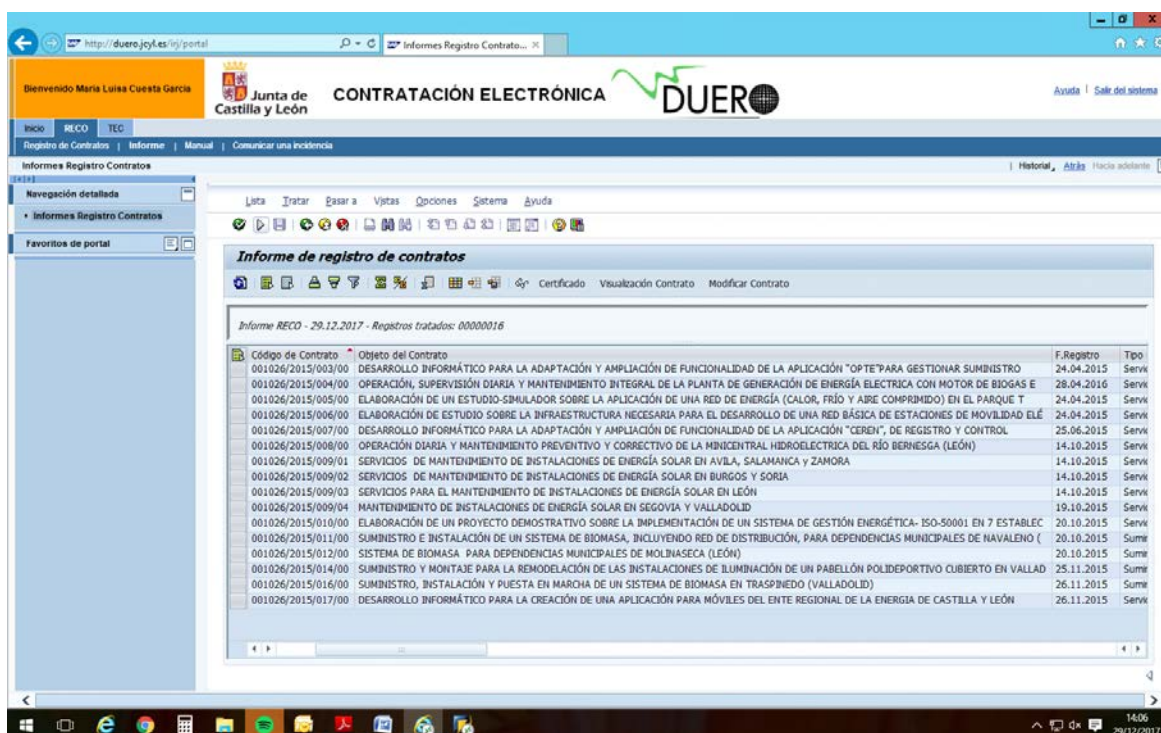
http://duero.jcyl.es/irj/portal

Informes Registro Contrato... ×

Bienvenido Maria Luisa Cuesta Garcia

Junta de Castilla y León

CONTRATACIÓN ELECTRÓNICA

DUERO

Ayuda | Salir del sistema

Inicio RECO TEC

Registro de Contratos | Informe | Manual | Comunicar una incidencia

Informes Registro Contratos

| Historial, Atrás Hacia adelante

Navegación detallada

• Informes Registro Contratos

Favoritos de portal

Lista Tratar Pasar a Vistas Opciones Sistema Ayuda

Informe de registro de contratos

Certificado Visualización Contrato Modificar Contrato

Informe RECO - 29.12.2017 - Registros tratados: 00000016

| Código de Contrato | Objeto del Contrato | F.Registro | Tipo |
|---|---|---|---|
| 001026/2015/003/00 | DESARROLLO INFORMÁTICO PARA LA ADAPTACIÓN Y AMPLIACIÓN DE FUNCIONALIDAD DE LA APLICACIÓN "OPTE"PARA GESTIONAR SUMINISTRO | 24.04.2015 | Servi |
| 001026/2015/004/00 | OPERACIÓN, SUPERVISIÓN DIARIA Y MANTENIMIENTO INTEGRAL DE LA PLANTA DE GENERACIÓN DE ENERGÍA ELECTRICA CON MOTOR DE BIOGAS E | 28.04.2016 | Servi |
| 001026/2015/005/00 | ELABORACIÓN DE UN ESTUDIO-SIMULADOR SOBRE LA APLICACIÓN DE UNA RED DE ENERGÍA (CALOR, FRÍO Y AIRE COMPRIMIDO) EN EL PARQUE T | 24.04.2015 | Servi |
| 001026/2015/006/00 | ELABORACIÓN DE ESTUDIO SOBRE LA INFRAESTRUCTURA NECESARIA PARA EL DESARROLLO DE UNA RED BÁSICA DE ESTACIONES DE MOVILIDAD ELÉ | 24.04.2015 | Servi |
| 001026/2015/007/00 | DESARROLLO INFORMÁTICO PARA LA ADAPTACIÓN Y AMPLIACIÓN DE FUNCIONALIDAD DE LA APLICACIÓN "CEREN", DE REGISTRO Y CONTROL | 25.06.2015 | Servi |
| 001026/2015/008/00 | OPERACIÓN DIARIA Y MANTENIMIENTO PREVENTIVO Y CORRECTIVO DE LA MINICENTRAL HIDROELECTRICA DEL RÍO BERNESGA (LEÓN) | 14.10.2015 | Servi |
| 001026/2015/009/01 | SERVICIOS DE MANTENIMIENTO DE INSTALACIONES DE ENERGÍA SOLAR EN AVILA, SALAMANCA y ZAMORA | 14.10.2015 | Servi |
| 001026/2015/009/02 | SERVICIOS DE MANTENIMIENTO DE INSTALACIONES DE ENERGÍA SOLAR EN BURGOS Y SORIA | 14.10.2015 | Servi |
| 001026/2015/009/03 | SERVICIOS PARA EL MANTENIMIENTO DE INSTALACIONES DE ENERGÍA SOLAR EN LEÓN | 14.10.2015 | Servi |
| 001026/2015/009/04 | MANTENIMIENTO DE INSTALACIONES DE ENERGÍA SOLAR EN SEGOVIA Y VALLADOLID | 19.10.2015 | Servi |
| 001026/2015/010/00 | ELABORACIÓN DE UN PROYECTO DEMOSTRATIVO SOBRE LA IMPLEMENTACIÓN DE UN SISTEMA DE GESTIÓN ENERGÉTICA- ISO-50001 EN 7 ESTABLEC | 20.10.2015 | Servi |
| 001026/2015/011/00 | SUMINISTRO E INSTALACIÓN DE UN SISTEMA DE BIOMASA, INCLUYENDO RED DE DISTRIBUCIÓN, PARA DEPENDENCIAS MUNICIPALES DE NAVALENO ( | 20.10.2015 | Sumir |
| 001026/2015/012/00 | SISTEMA DE BIOMASA PARA DEPENDENCIAS MUNICIPALES DE MOLINASECA (LEÓN) | 20.10.2015 | Sumir |
| 001026/2015/014/00 | SUMINISTRO Y MONTAJE PARA LA REMODELACIÓN DE LAS INSTALACIONES DE ILUMINACIÓN DE UN PABELLÓN POLIDEPORTIVO CUBIERTO EN VALLAD | 25.11.2015 | Sumir |
| 001026/2015/016/00 | SUMINISTRO, INSTALACIÓN Y PUESTA EN MARCHA DE UN SISTEMA DE BIOMASA EN TRASPINEDO (VALLADOLID) | 26.11.2015 | Sumir |
| 001026/2015/017/00 | DESARROLLO INFORMÁTICO PARA LA CREACIÓN DE UNA APLICACIÓN PARA MÓVILES DEL ENTE REGIONAL DE LA ENERGIA DE CASTILLA Y LEÓN | 26.11.2015 | Servi |

14:06
29/12/2017